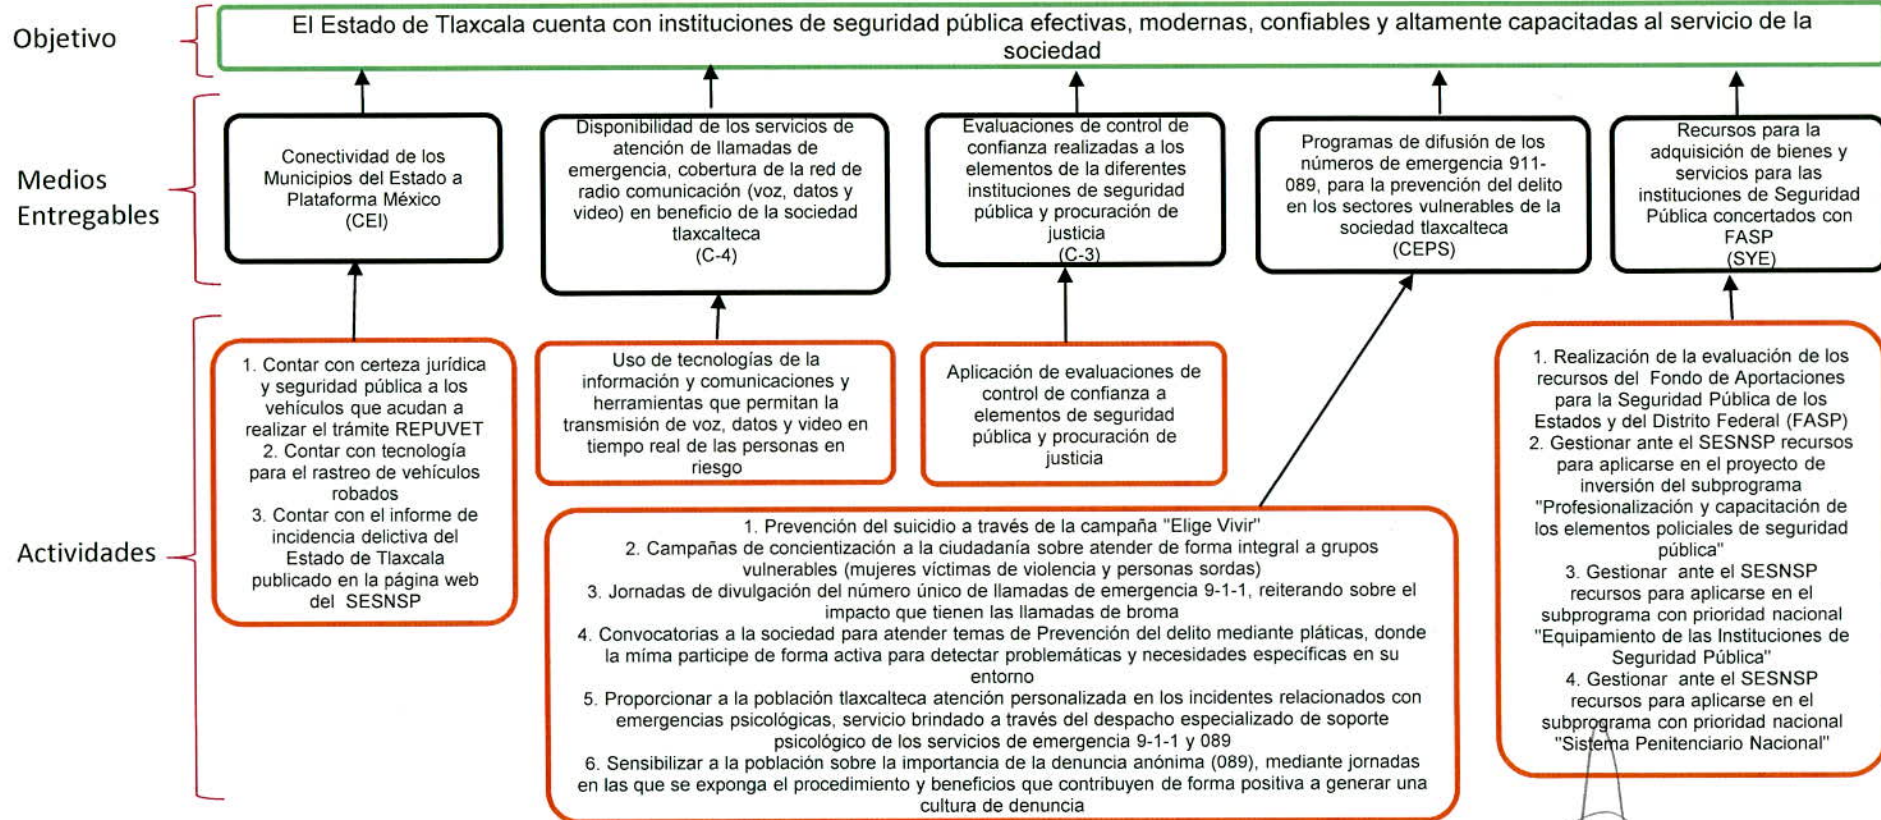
Objetivo

El Estado de Tlaxcala cuenta con instituciones de seguridad pública efectivas, modernas, confiables y altamente capacitadas al servicio de la sociedad

Medios Entregables

Conectividad de los Municipios del Estado a Plataforma México (CEI)

Disponibilidad de los servicios de atención de llamadas de emergencia, cobertura de la red de radio comunicación (voz, datos y video) en beneficio de la sociedad tlaxcalteca (C-4)

Evaluaciones de control de confianza realizadas a los elementos de la diferentes instituciones de seguridad pública y procuración de justicia (C-3)

Programas de difusión de los números de emergencia 911-089, para la prevención del delito en los sectores vulnerables de la sociedad tlaxcalteca (CEPS)

Recursos para la adquisición de bienes y servicios para las instituciones de Seguridad Pública concertados con FASP (SYE)

Actividades

1. Contar con certeza jurídica y seguridad pública a los vehículos que acudan a realizar el trámite REPUVET
2. Contar con tecnología para el rastreo de vehículos robados
3. Contar con el informe de incidencia delictiva del Estado de Tlaxcala publicado en la página web del SESNSP

Uso de tecnologías de la información y comunicaciones y herramientas que permitan la transmisión de voz, datos y video en tiempo real de las personas en riesgo

Aplicación de evaluaciones de control de confianza a elementos de seguridad pública y procuración de justicia

1. Prevención del suicidio a través de la campaña "Elige Vivir"
2. Campañas de concientización a la ciudadanía sobre atender de forma integral a grupos vulnerables (mujeres víctimas de violencia y personas sordas)
3. Jornadas de divulgación del número único de llamadas de emergencia 9-1-1, reiterando sobre el impacto que tienen las llamadas de broma
4. Convocatorias a la sociedad para atender temas de Prevención del delito mediante pláticas, donde la míma participe de forma activa para detectar problemáticas y necesidades específicas en su entorno
5. Proporcionar a la población tlaxcalteca atención personalizada en los incidentes relacionados con emergencias psicológicas, servicio brindado a través del despacho especializado de soporte psicológico de los servicios de emergencia 9-1-1 y 089
6. Sensibilizar a la población sobre la importancia de la denuncia anónima (089), mediante jornadas en las que se exponga el procedimiento y beneficios que contribuyen de forma positiva a generar una cultura de denuncia

1. Realización de la evaluación de los recursos del Fondo de Aportaciones para la Seguridad Pública de los Estados y del Distrito Federal (FASP)
2. Gestionar ante el SESNSP recursos para aplicarse en el proyecto de inversión del subprograma "Profesionalización y capacitación de los elementos policiales de seguridad pública"
3. Gestionar ante el SESNSP recursos para aplicarse en el subprograma con prioridad nacional "Equipamiento de las Instituciones de Seguridad Pública"
4. Gestionar ante el SESNSP recursos para aplicarse en el subprograma con prioridad nacional "Sistema Penitenciario Nacional"